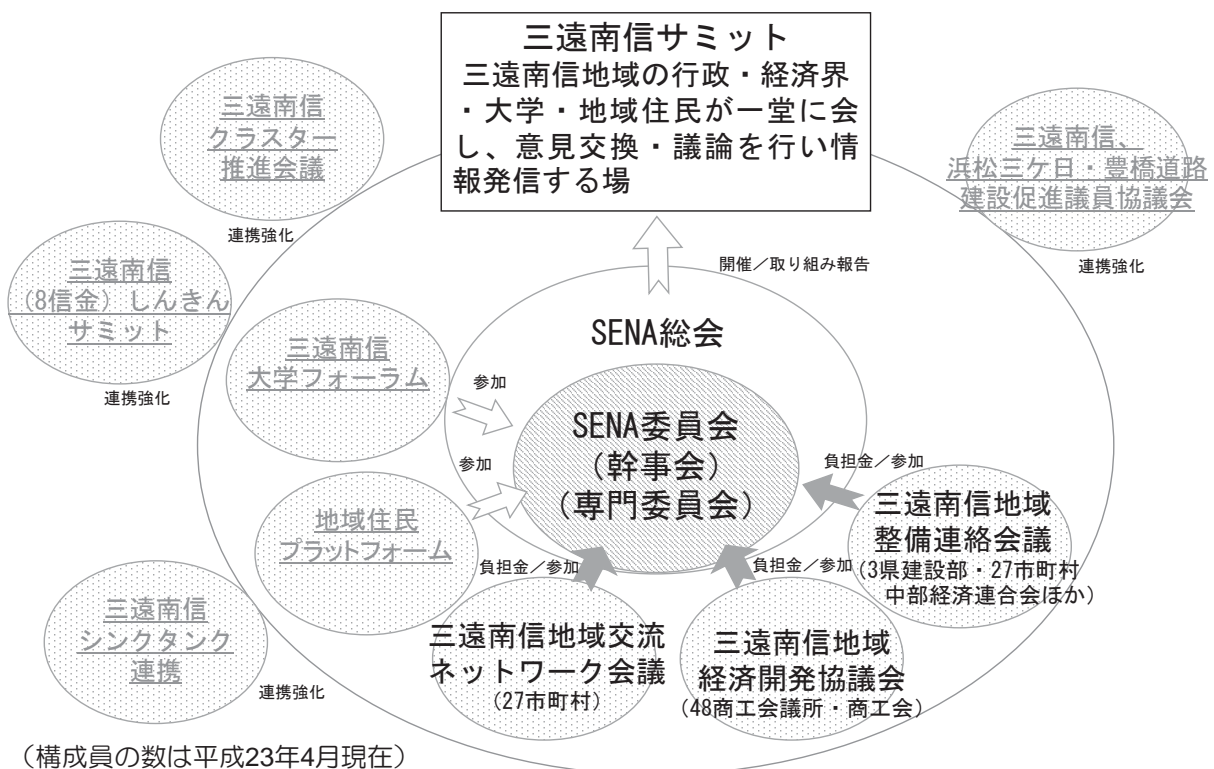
三遠南信サミット
三遠南信地域の行政・経済界・大学・地域住民が一堂に会し、意見交換・議論を行い情報発信する場

三遠南信クラスター推進会議

連携強化

三遠南信、浜松三ケ日・豊橋道路建設促進議員協議会

連携強化

三遠南信(8信金)しんきんサミット

連携強化

開催/取り組み報告

SENA総会

三遠南信大学フォーラム

参加

参加

SENA委員会
(幹事会)
(専門委員会)

負担金/参加

三遠南信地域整備連絡会議
(3県建設部・27市町村 中部経済連合会ほか)

地域住民プラットフォーム

負担金/参加

負担金/参加

三遠南信シンクタンク連携

連携強化

三遠南信地域交流ネットワーク会議
(27市町村)

三遠南信地域経済開発協議会
(48商工会議所・商工会)

(構成員の数は平成23年4月現在)